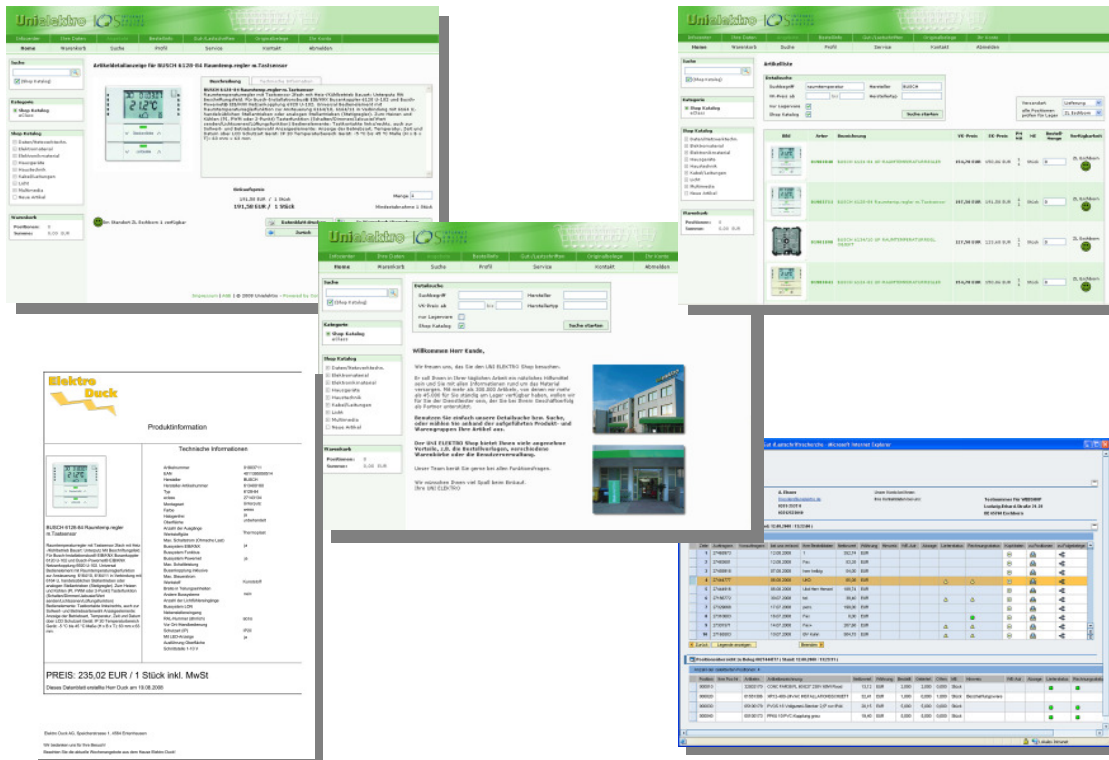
Unielektro

Home Warenkorb Suche Profil Service Kontakt Abmelden

Suche

Shop Katalog

Kategorie

Shop Katalog

Artikeldetailanzeige für BUSCH 6120-04 Raumtemp.regler m.Tastsensor

Beschreibung Technische Information

Verkaufspreis

191,50 EUR / 1 Stück

Menge

Zurück

Warenkorb

Positionen: 0

Summe: 0,00 EUR

Artikelliste

Unielektro

Home Warenkorb Suche Profil Service Kontakt Abmelden

Suche

Shop Katalog

Kategorie

Shop Katalog

Warenkorb

Positionen: 0

Summe: 0,00 EUR

Suche starten

Willkommen Herr Kunde,

Elektro Duck

Produktinformation

Technische Informationen

BUSCH 6120-04 Raumtemp.regler m.Tastsensor

PREIS: 235,02 EUR / 1 Stück inkl. MwSt

Dieses Datenblatt erstellte Herr Duck am 10.08.2008